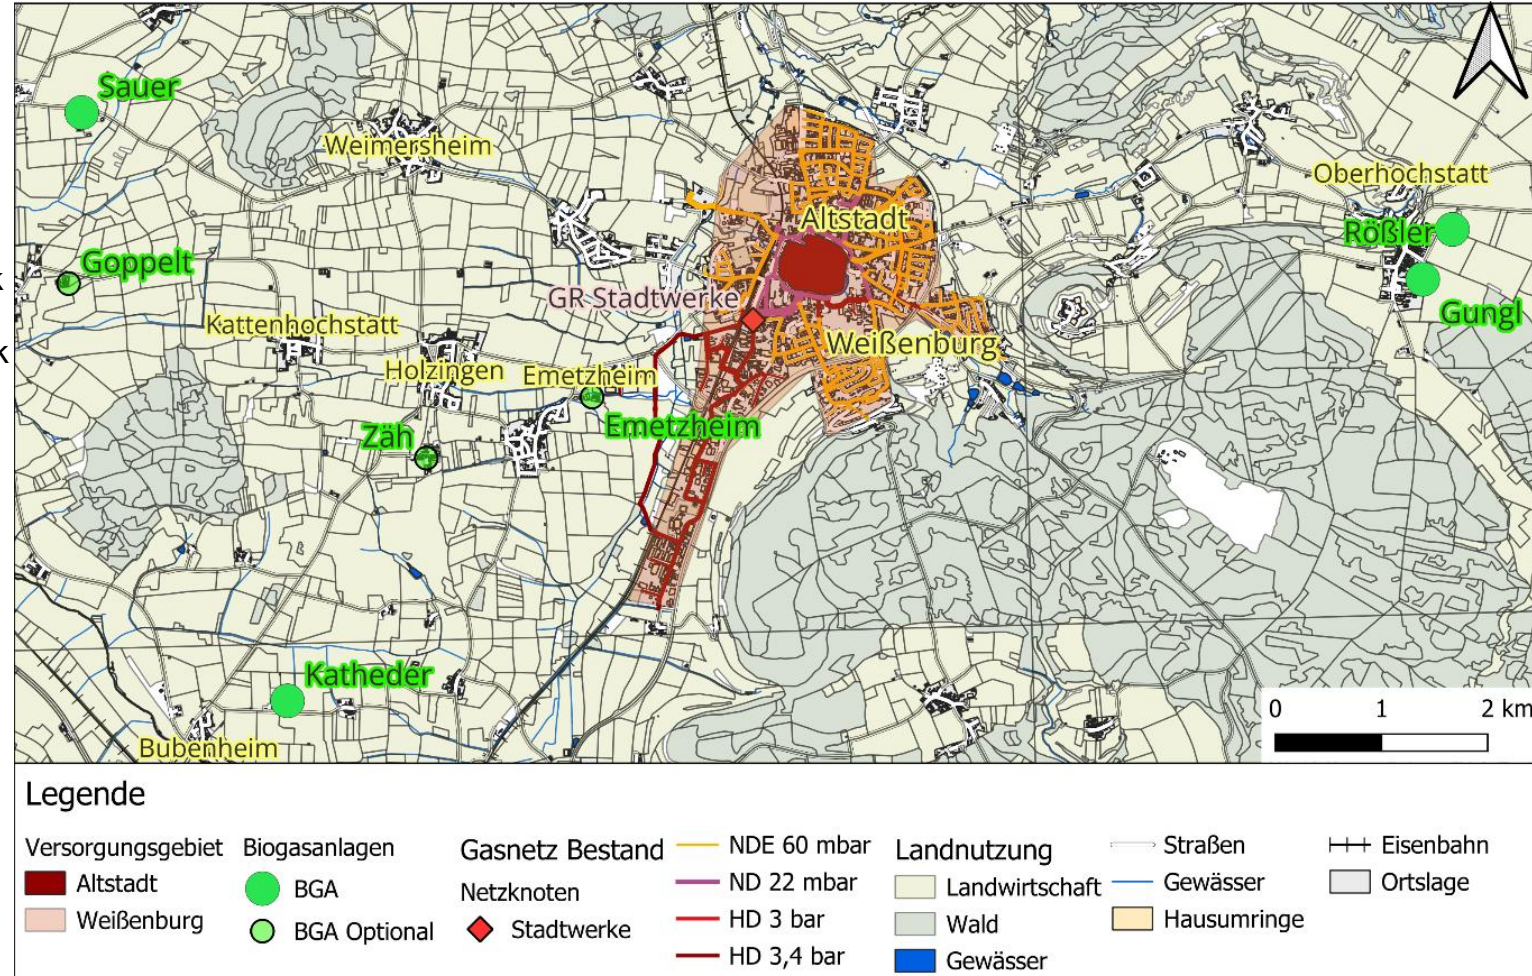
Sauer
Weimersheim
Goppelt
Kattenhochstatt
GR Stadtwerke
Altstadt
Oberhochstatt
Rößler
Gungl
Weißenburg
Holzingen
Emetzheim
Emetzheim
Zäh
Katheder
Bubenheim

0 1 2 km

Legende

Versorgungsgebiet
Altstadt
Weißenburg

Biogasanlagen
BGA
BGA Optional

Gasnetz Bestand
Netzknoten
Stadtwerke

NDE 60 mbar
ND 22 mbar
HD 3 bar
HD 3,4 bar

Landnutzung
Landwirtschaft
Wald
Gewässer

Straßen
Gewässer
Hausumringe

Eisenbahn
Ortslage